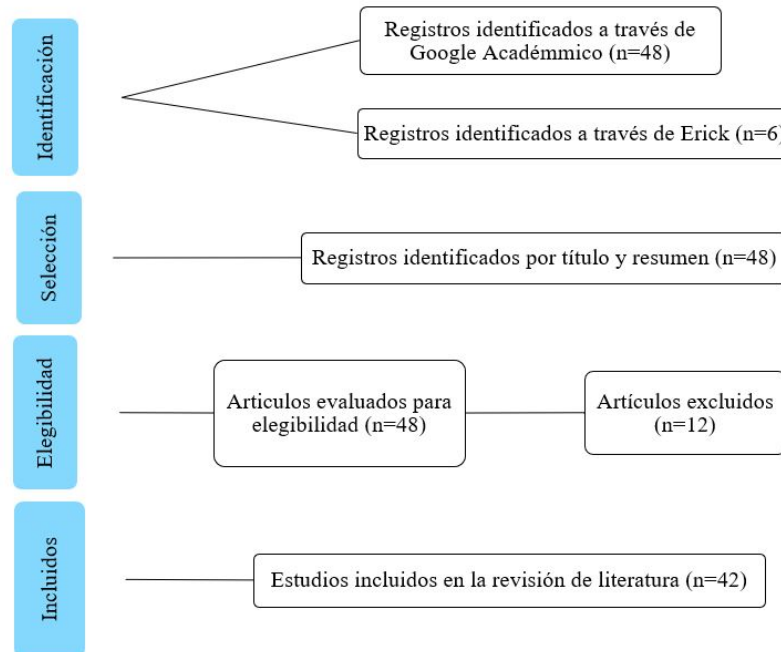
Identificación

Registros identificados a través de Google Acadèmmico (n=48)

Registros identificados a través de Erick (n=6)

Selección

Registros identificados por título y resumen (n=48)

Elegibilidad

Articulos evaluados para elegibilidad (n=48)

Artículos excluidos (n=12)

Incluidos

Estudios incluidos en la revisión de literatura (n=42)